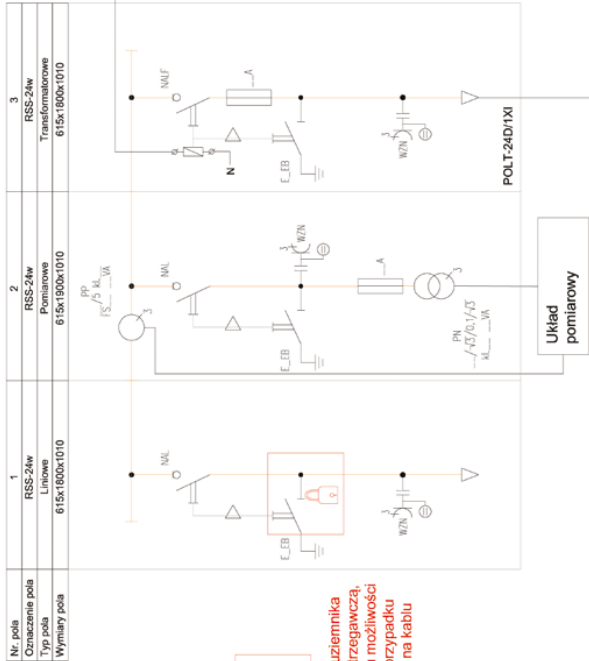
| Nr. pola | 1 | 2 | 3 |
|---|---|---|---|
| Oznaczenie pola | RSS-24w | RSS-24w | RSS-24w |
| Typ pola | Liniowe | Pomiarowe | Transformatorowe |
| Wymiary pola | 615x1800x1010 | 615x1900x1010 | 615x1800x1010 |

NALF
_A
3
WZN
E_EB
N
POLT-24D/1XI

NAL
3
WZN
PP
/5 kl__ __VA
_A
3
E_EB
PN
__/√3/0,1/√3
kl__ __VA
Układ pomiarowy

NAL
3
WZN
E_EB

uziemnika
rzegawczą,
możliwości
przypadku
na kablu